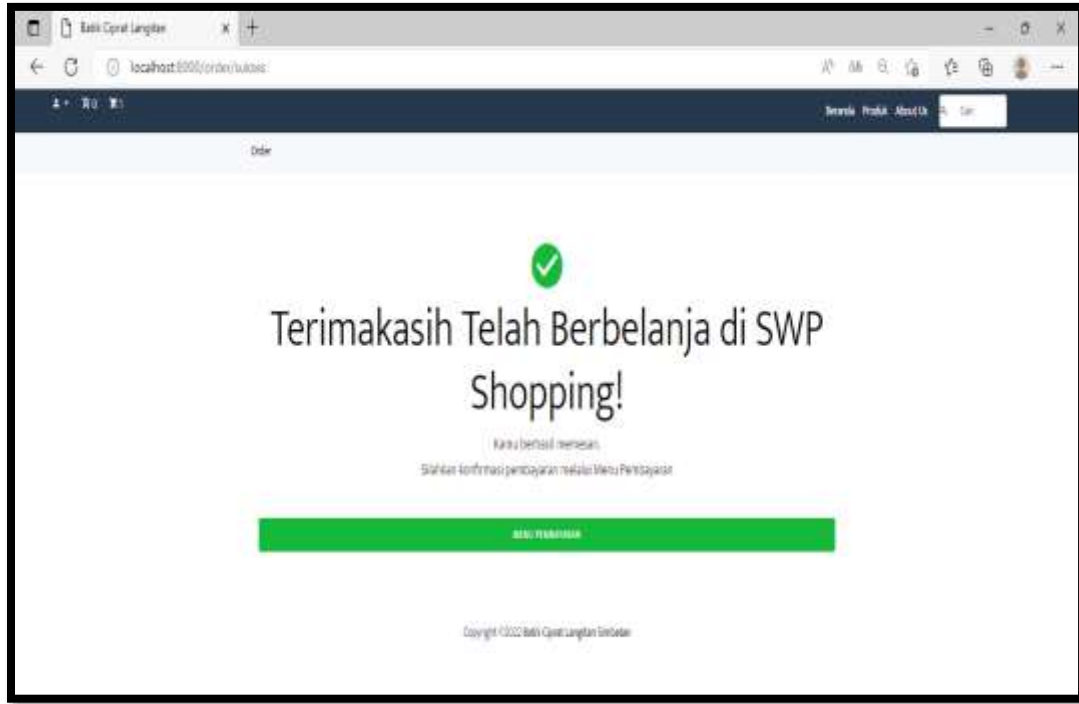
Batik Ciprat Langitan

localhost:8000/order/sukses

Beranda Produk About Us Cari

Order

Terimakasih Telah Berbelanja di SWP Shopping!

Kamu berhasil memesan.

Silahkan konfirmasi pembayaran melalui Menu Pembayaran

MENU PEMBAYARAN

Copyright ©2022 Batik Ciprat Langitan Simbatan